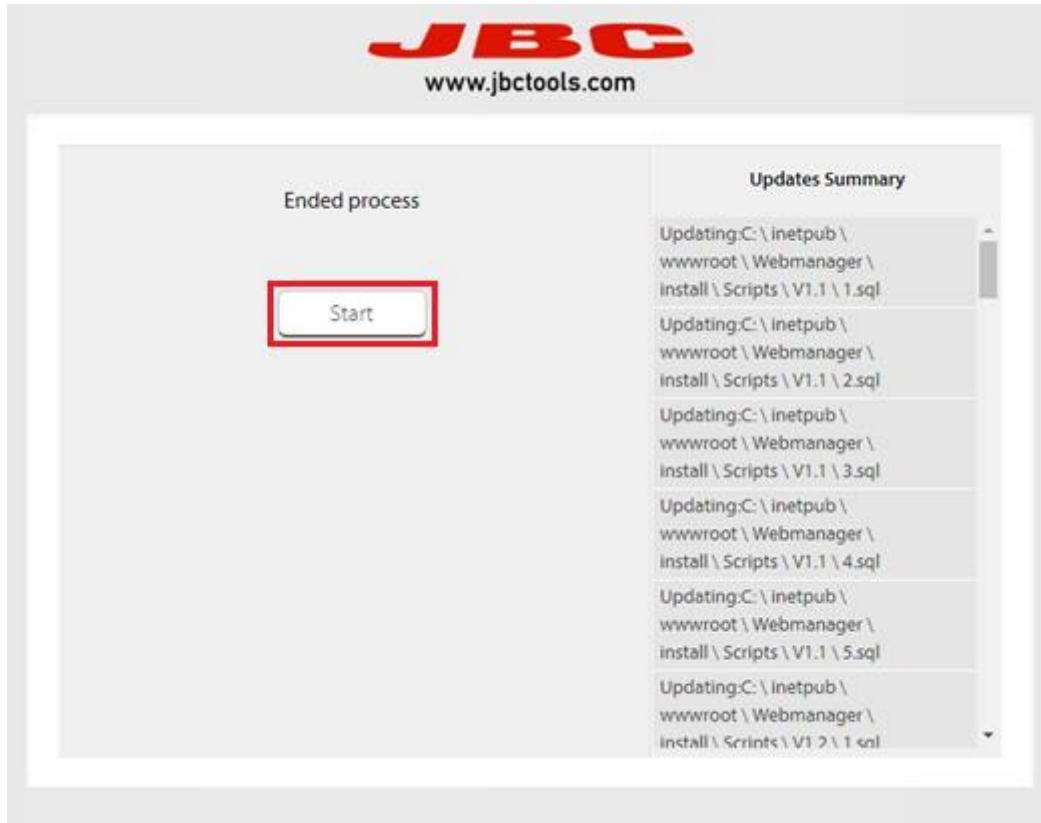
JBC
www.jbctools.com

Ended process

Start

Updates Summary

Updating:C: \ inetpub \ wwwroot \ Webmanager \ install \ Scripts \ V1.1 \ 1.sql

Updating:C: \ inetpub \ wwwroot \ Webmanager \ install \ Scripts \ V1.1 \ 2.sql

Updating:C: \ inetpub \ wwwroot \ Webmanager \ install \ Scripts \ V1.1 \ 3.sql

Updating:C: \ inetpub \ wwwroot \ Webmanager \ install \ Scripts \ V1.1 \ 4.sql

Updating:C: \ inetpub \ wwwroot \ Webmanager \ install \ Scripts \ V1.1 \ 5.sql

Updating:C: \ inetpub \ wwwroot \ Webmanager \ install \ Scripts \ V1.2 \ 1.sql